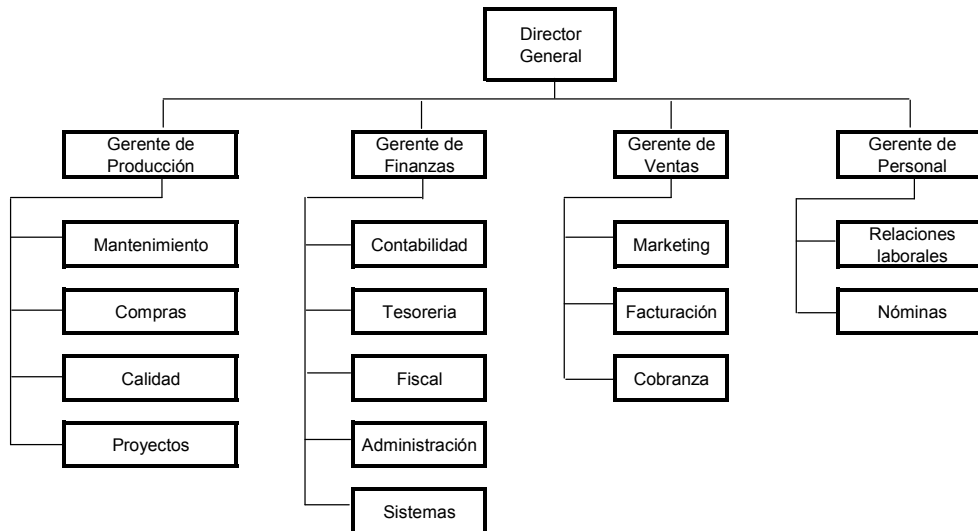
Director General

Gerente de Producción

Mantenimiento

Compras

Calidad

Proyectos

Gerente de Finanzas

Contabilidad

Tesoreria

Fiscal

Administración

Sistemas

Gerente de Ventas

Marketing

Facturación

Cobranza

Gerente de Personal

Relaciones laborales

Nóminas